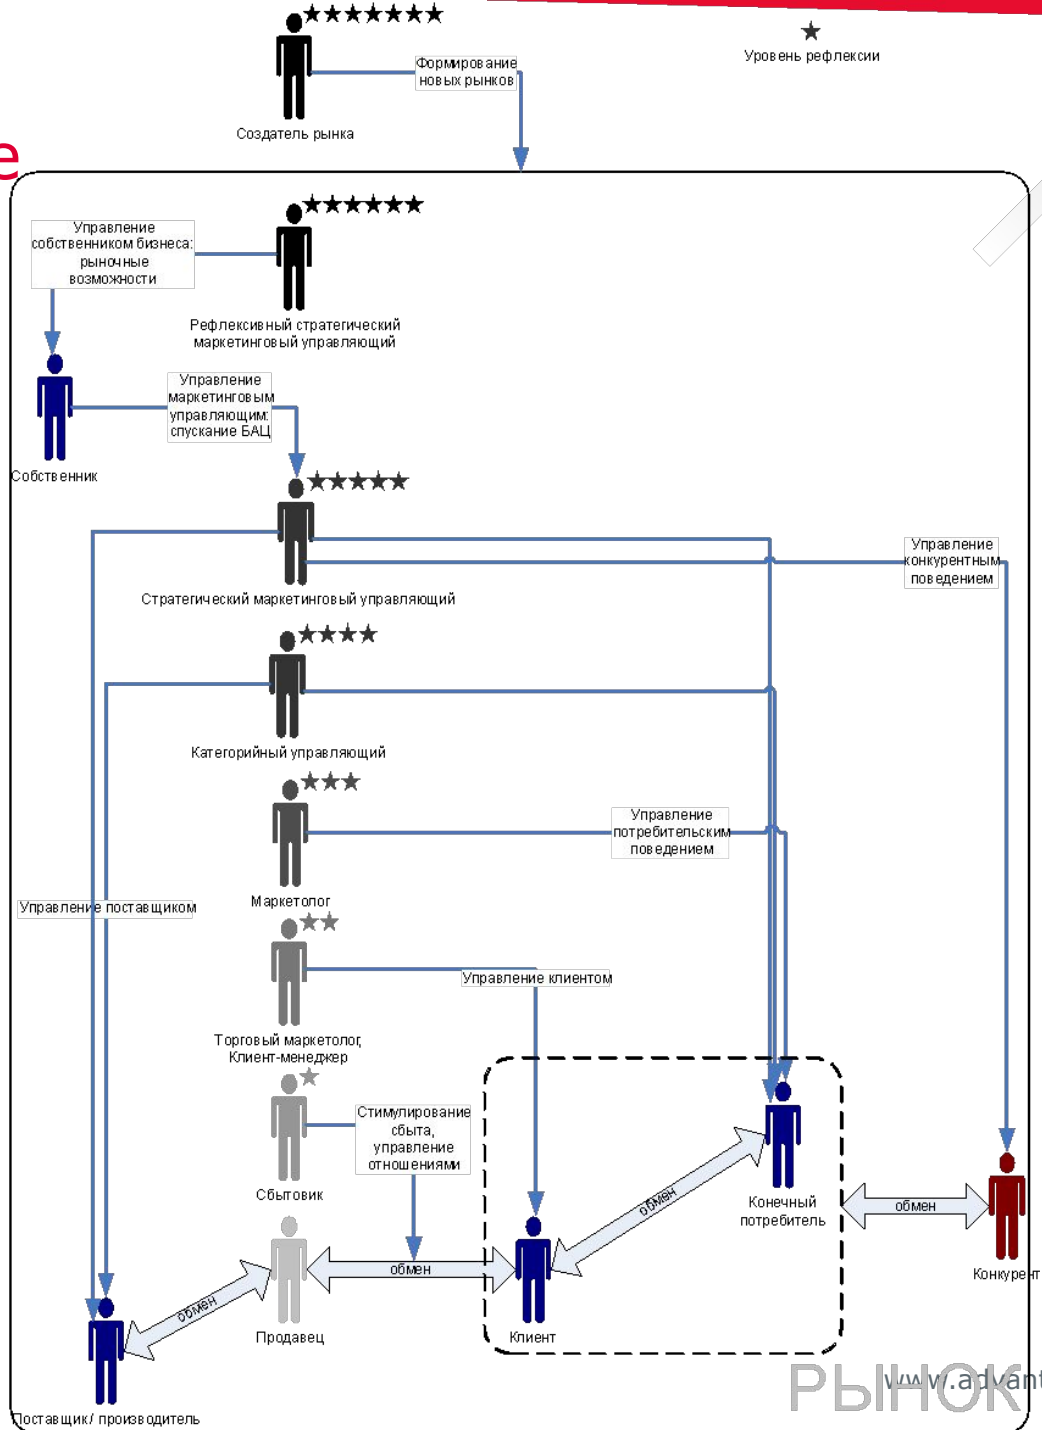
★★★★★★★
Формирование новых рынков
★
Уровень рефлексии
Создатель рынка
е
★★★★★★
Управление собственником бизнеса: рыночные возможности
Рефлексивный стратегический маркетинговый управляющий
Управление маркетинговым управляющим: спускание БАЦ
Собственник
★★★★★
Управление конкурентным поведением
Стратегический маркетинговый управляющий
★★★★
Категорийный управляющий
★★★
Управление потребительским поведением
Управление поставщиком
Маркетолог
★★
Управление клиентом
Торговый маркетолог, Клиент-менеджер
★
Стимулирование сбыта, управление отношениями
Сбытовик
обмен
Конечный потребитель
обмен
Конкурент
обмен
обмен
Продавец
Клиент
Поставщик/ производитель
РЫНОК
www.advant